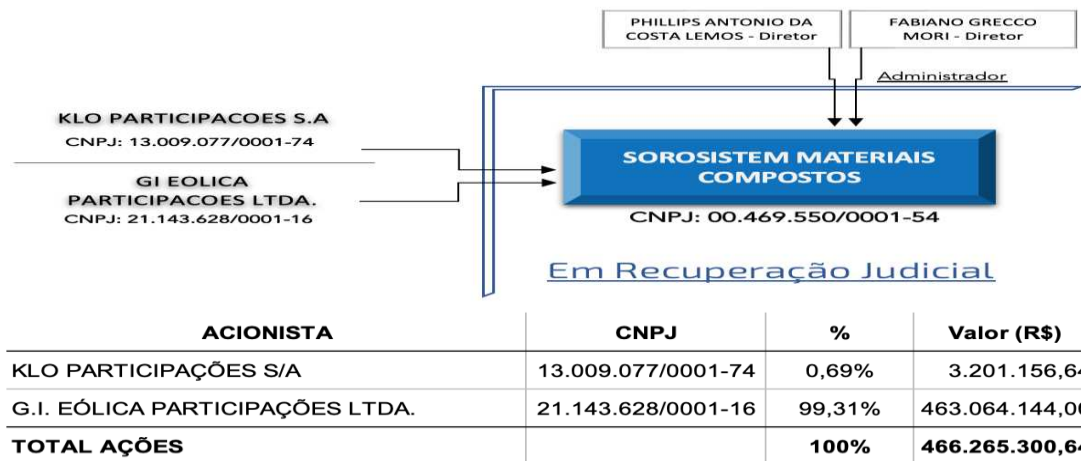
PHILLIPS ANTONIO DA COSTA LEMOS - Diretor

FABIANO GRECCO MORI - Diretor

Administrador

KLO PARTICIPACOES S.A
CNPJ: 13.009.077/0001-74

GI EOLICA PARTICIPACOES LTDA.
CNPJ: 21.143.628/0001-16

SOROSISTEM MATERIAIS COMPOSTOS

CNPJ: 00.469.550/0001-54

Em Recuperação Judicial

| ACIONISTA | CNPJ | % | Valor (R$) |
|---|---|---|---|
| KLO PARTICIPAÇÕES S/A | 13.009.077/0001-74 | 0,69% | 3.201.156,6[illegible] |
| G.I. EÓLICA PARTICIPAÇÕES LTDA. | 21.143.628/0001-16 | 99,31% | 463.064.144,0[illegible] |
| TOTAL AÇÕES | | 100% | 466.265.300,6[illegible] |